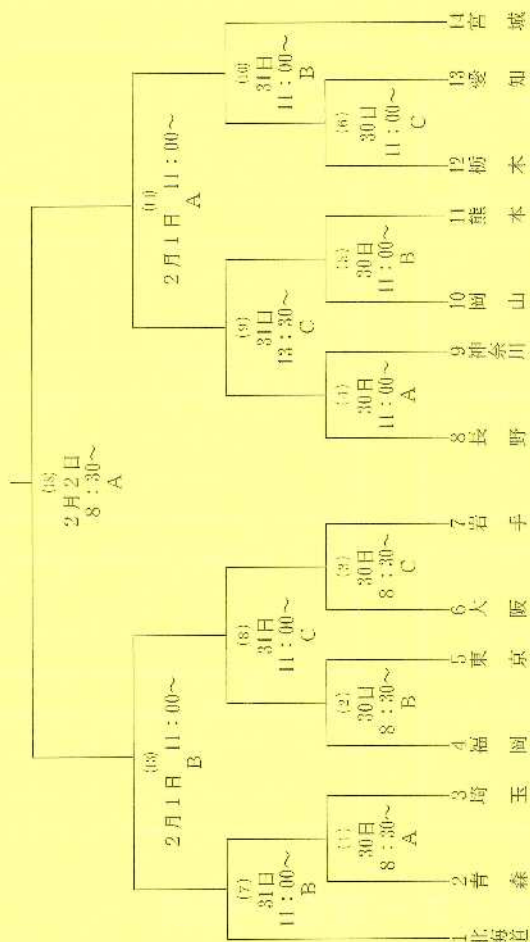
(13)
2月2日
8:30~
A

(11)
2月1日 11:00~
B

(12)
2月1日 11:00~
A

(7)
31日
11:00~
B

(8)
31日
11:00~
C

(9)
31日
13:30~
C

(10)
31日
11:00~
B

(1)
30日
8:30~
A

(2)
30日
8:30~
B

(3)
30日
8:30~
C

(4)
30日
11:00~
A

(5)
30日
11:00~
B

(6)
30日
11:00~
C

1 北海道
2 青 森
3 埼 玉
4 福 岡
5 東 京
6 大 阪
7 岩 手
8 長 野
9 神奈川
10 岡 山
11 熊 本
12 栃 木
13 愛 知
14 宮 城